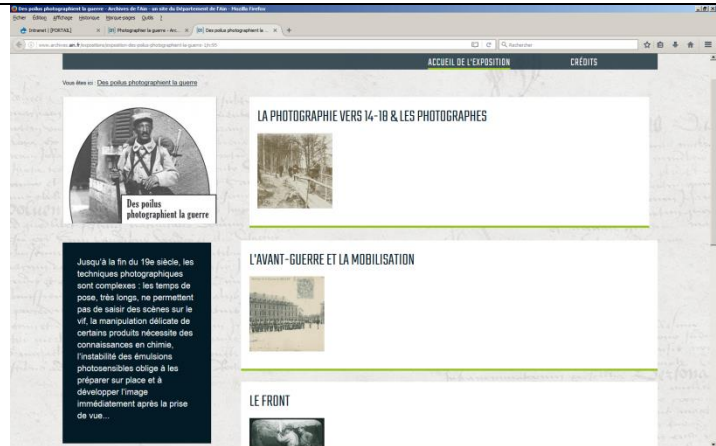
Des poilus photographient la guerre - Archives de l'Ain - un site du Département de l'Ain - Mozilla Firefox

Fichier Édition Affichage Historique Marque-pages Outils ?

Intranet | [PORTAIL] | Photographier la guerre - Arc... | Des poilus photographient la ...

www.archives.ain.fr/expositions/exposition-des-poilus-photographient-la-guerre-14-18

Rechercher

ACCUEIL DE L'EXPOSITION

CRÉDITS

Vous êtes ici : Des poilus photographient la guerre

Des poilus photographient la guerre

Jusqu'à la fin du 19e siècle, les techniques photographiques sont complexes : les temps de pose, très longs, ne permettent pas de saisir des scènes sur le vif, la manipulation délicate de certains produits nécessite des connaissances en chimie, l'instabilité des émulsions photosensibles oblige à les préparer sur place et à développer l'image immédiatement après la prise de vue...

LA PHOTOGRAPHIE VERS 14-18 & LES PHOTOGRAPHES

L'AVANT-GUERRE ET LA MOBILISATION

LE FRONT